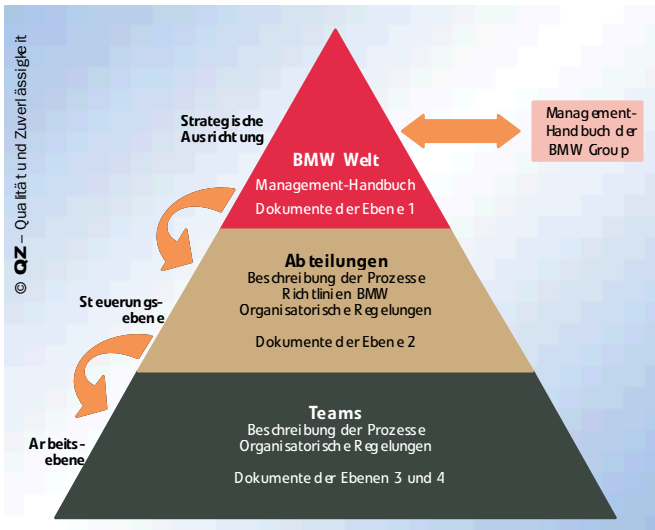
© QZ – Qualität und Zuverlässigkeit

Strategische Ausrichtung

BMW Welt
Management-Handbuch
Dokumente der Ebene 1

Management-Handbuch der BMW Group

Steuerungsebene

Abteilungen
Beschreibung der Prozesse
Richtlinien BMW
Organisatorische Regelungen

Dokumente der Ebene 2

Arbeitsebene

Teams
Beschreibung der Prozesse
Organisatorische Regelungen

Dokumente der Ebenen 3 und 4